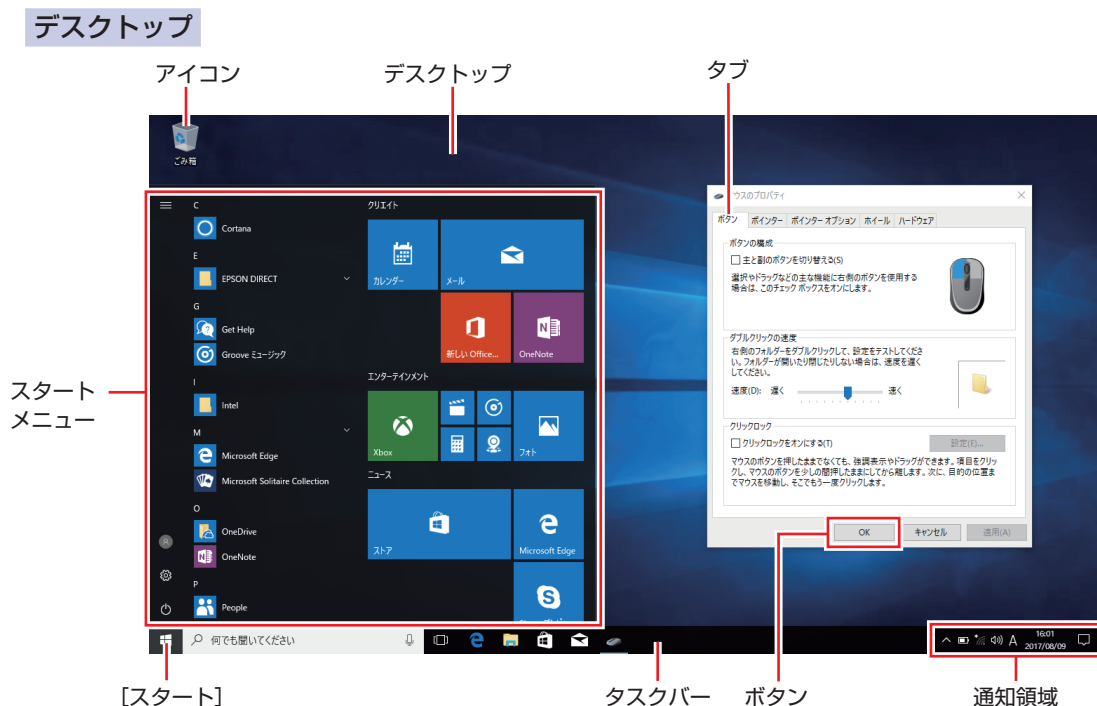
デスクトップ

アイコン

デスクトップ

タブ

ごみ箱

C

Cortana

E

EPSON DIRECT

G

Get Help

Groove ミュージック

I

Intel

M

Microsoft Edge

Microsoft Solitaire Collection

O

OneDrive

OneNote

P

People

クリエイト

カレンダー

メール

新しい Office...

OneNote

エンターテインメント

Xbox

フォト

ニュース

ストア

Microsoft Edge

ウスのプロパティ

ボタン　ポインター　ポインター オプション　ホイール　ハードウェア

ボタンの構成

主と副のボタンを切り替える(S)

選択やドラッグなどの主な機能に右側のボタンを使用する場合は、このチェック ボックスをオンにします。

ダブルクリックの速度

右側のフォルダーをダブルクリックして、設定をテストしてください。フォルダーが開いたり閉じたりしない場合は、速度を遅くしてください。

速度(D): 遅く　速く

クリックロック

クリックロックをオンにする(T)

設定(E)...

マウスのボタンを押したままでなくても、強調表示やドラッグができます。項目をクリックし、マウスのボタンを少しの間押したままにしてから離します。次に、目的の位置までマウスを移動し、そこでもう一度クリックします。

OK　キャンセル　適用(A)

スタートメニュー

何でも聞いてください

A　16:01　2017/08/09

[スタート]

タスクバー

ボタン

通知領域